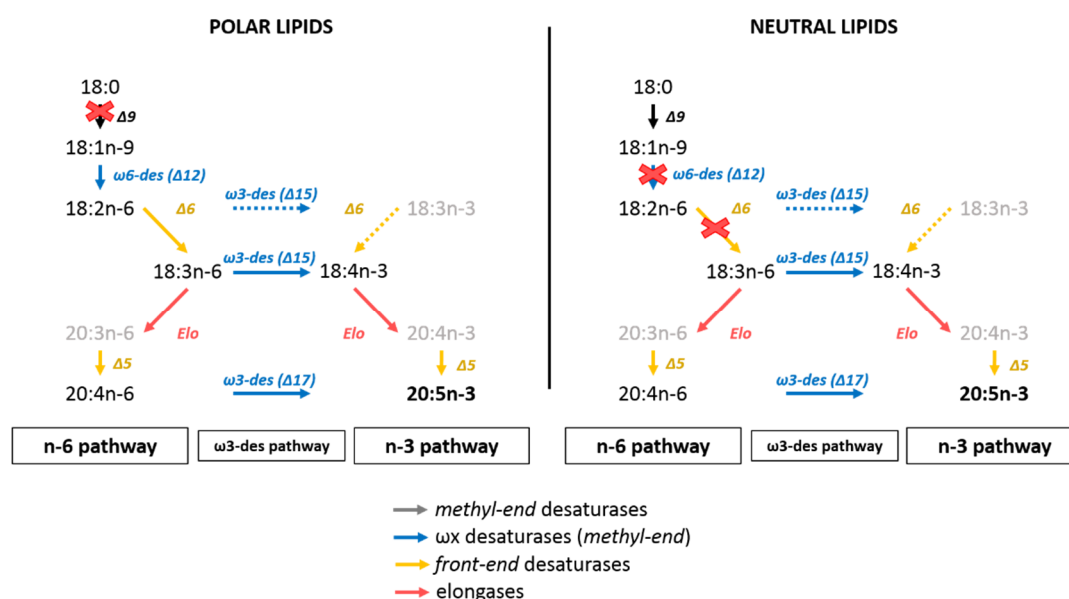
POLAR LIPIDS

18:0
Δ9
18:1n-9
ω6-des (Δ12)
18:2n-6
Δ6
ω3-des (Δ15)
Δ6
18:3n-3
18:3n-6
ω3-des (Δ15)
18:4n-3
20:3n-6
Elo
Elo
20:4n-3
Δ5
Δ5
20:4n-6
ω3-des (Δ17)
20:5n-3

| n-6 pathway | ω3-des pathway | n-3 pathway |
|---|---|---|

NEUTRAL LIPIDS

18:0
Δ9
18:1n-9
ω6-des (Δ12)
18:2n-6
Δ6
ω3-des (Δ15)
Δ6
18:3n-3
18:3n-6
ω3-des (Δ15)
18:4n-3
20:3n-6
Elo
Elo
20:4n-3
Δ5
Δ5
20:4n-6
ω3-des (Δ17)
20:5n-3

| n-6 pathway | ω3-des pathway | n-3 pathway |
|---|---|---|

methyl-end desaturases
ωx desaturases (methyl-end)
front-end desaturases
elongases